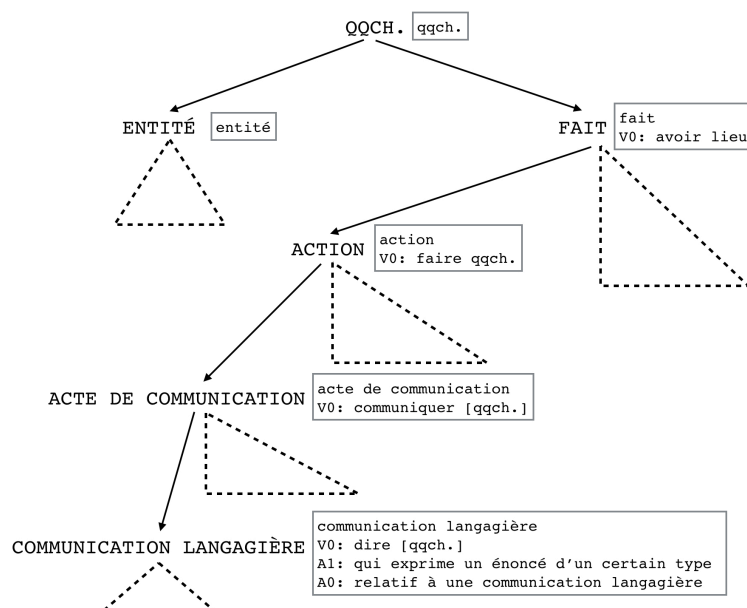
QQCH. qqch.

ENTITÉ entité

FAIT fait
V0: avoir lieu

ACTION action
V0: faire qqch.

ACTE DE COMMUNICATION acte de communication
V0: communiquer [qqch.]

COMMUNICATION LANGAGIÈRE communication langagière
V0: dire [qqch.]
A1: qui exprime un énoncé d'un certain type
A0: relatif à une communication langagière